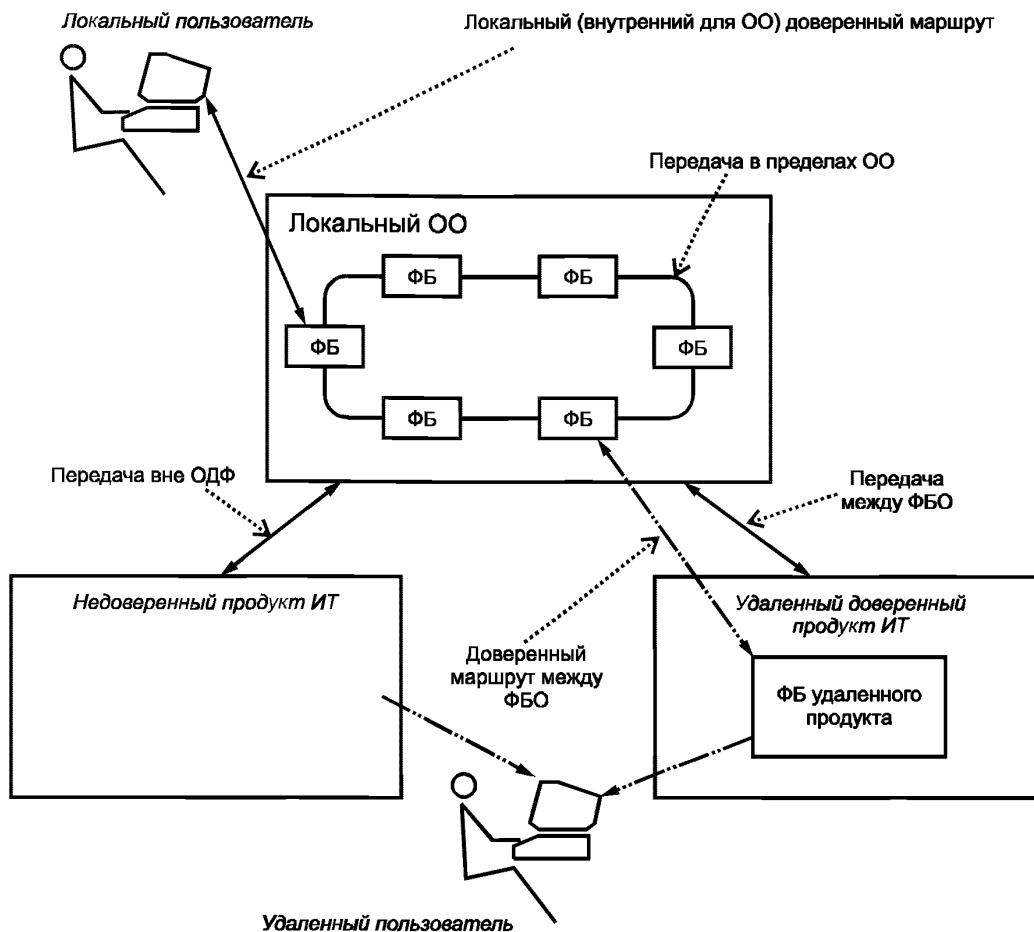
Локальный пользователь

Локальный (внутренний для ОО) доверенный маршрут

Передача в пределах ОО

Локальный ОО

ФБ

ФБ

ФБ

ФБ

ФБ

ФБ

Передача вне ОДФ

Передача между ФБО

Недоверенный продукт ИТ

Удаленный доверенный продукт ИТ

Доверенный маршрут между ФБО

ФБ удаленного продукта

Удаленный пользователь